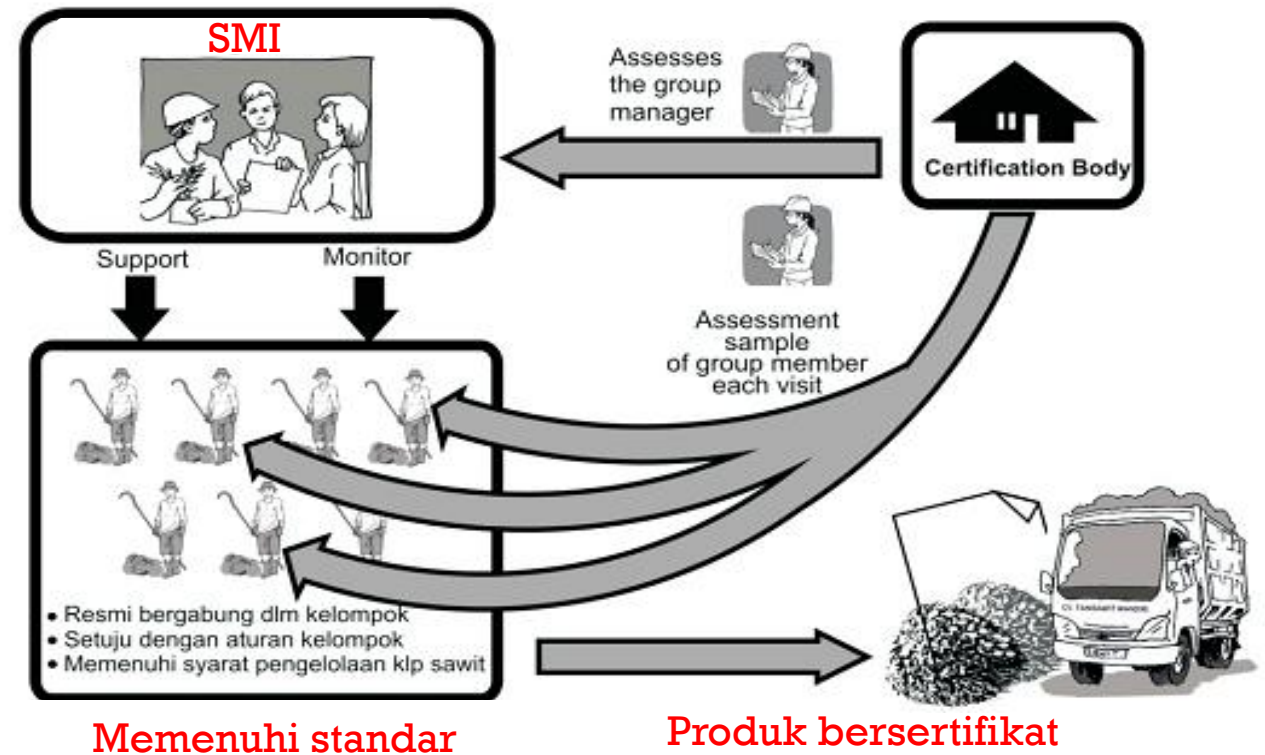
SMI

Assesses the group manager

Certification Body

Support

Monitor

Assessment sample of group member each visit

• Resmi bergabung dlm kelompok
• Setuju dengan aturan kelompok
• Memenuhi syarat pengelolaan klp sawit

CV. TANJUNG MANDIRI

Memenuhi standar

Produk bersertifikat